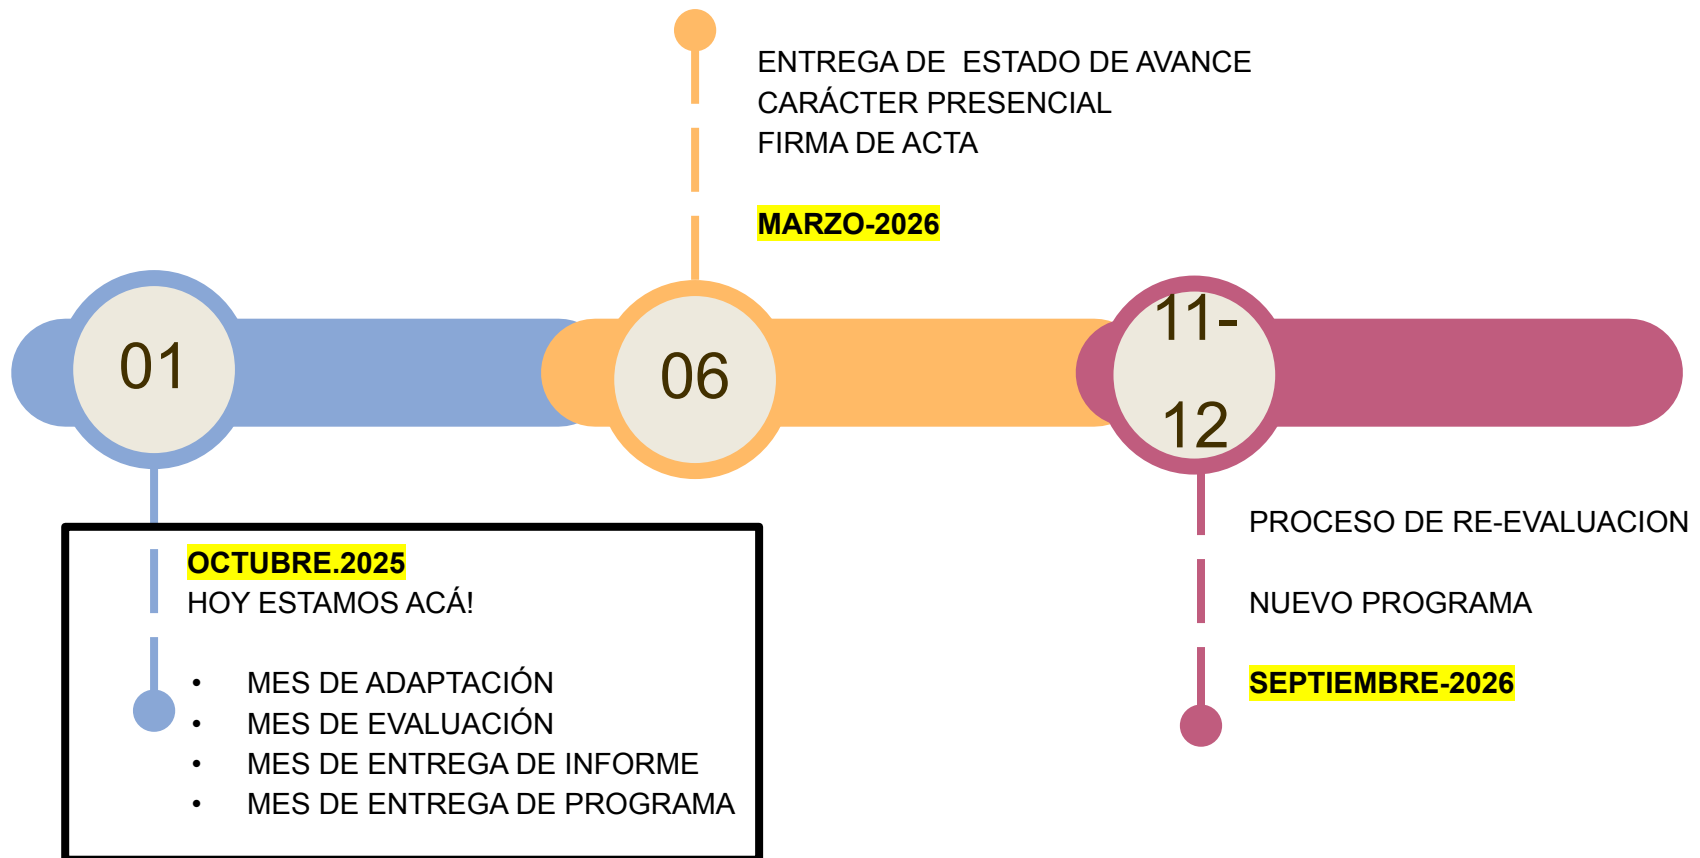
ENTREGA DE ESTADO DE AVANCE
CARÁCTER PRESENCIAL
FIRMA DE ACTA

MARZO-2026

01

06

11-
12

OCTUBRE.2025
HOY ESTAMOS ACÁ!

- MES DE ADAPTACIÓN
- MES DE EVALUACIÓN
- MES DE ENTREGA DE INFORME
- MES DE ENTREGA DE PROGRAMA

PROCESO DE RE-EVALUACION

NUEVO PROGRAMA

SEPTIEMBRE-2026